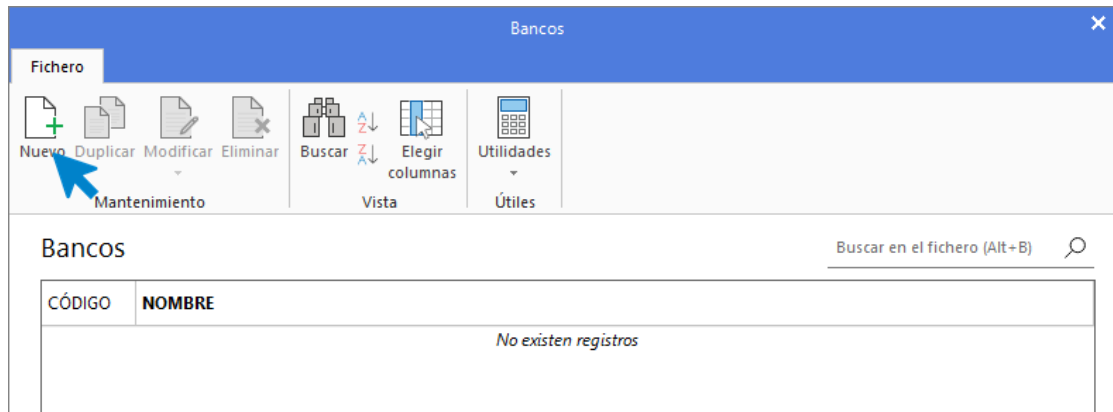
Bancos

Fichero

Nuevo Duplicar Modificar Eliminar
Mantenimiento

Buscar Elegir columnas
Vista

Utilidades
Útiles

Bancos

Buscar en el fichero (Alt+B)

| CÓDIGO | NOMBRE |
|---|---|
| | No existen registros |